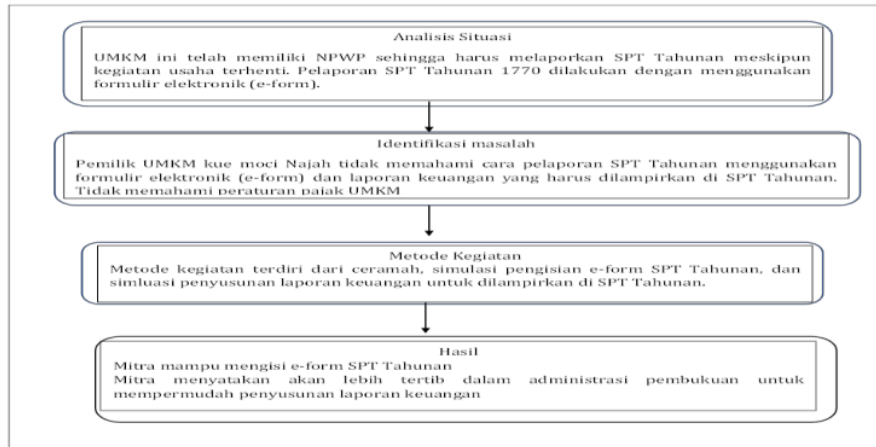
Analisis Situasi

UMKM ini telah memiliki NPWP sehingga harus melaporkan SPT Tahunan meskipun kegiatan usaha terhenti. Pelaporan SPT Tahunan 1770 dilakukan dengan menggunakan formulir elektronik (e-form).

Identifikasi masalah

Pemilik UMKM kue moci Najah tidak memahami cara pelaporan SPT Tahunan menggunakan formulir elektronik (e-form) dan laporan keuangan yang harus dilampirkan di SPT Tahunan. Tidak memahami peraturan pajak UMKM

Metode Kegiatan

Metode kegiatan terdiri dari ceramah, simulasi pengisian e-form SPT Tahunan, dan simluasi penyusunan laporan keuangan untuk dilampirkan di SPT Tahunan.

Hasil

Mitra mampu mengisi e-form SPT Tahunan
Mitra menyatakan akan lebih tertib dalam administrasi pembukuan untuk mempermudah penyusunan laporan keuangan